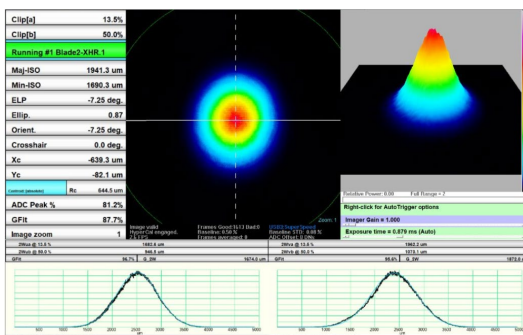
Clip[a] 13.5%
Clip[b] 50.0%
Running #1 Blade2-XHR.1
Maj-ISO 1941.3 um
Min-ISO 1690.3 um
ELP -7.25 deg.
Ellip. 0.87
Orient. -7.25 deg.
Crosshair 0.0 deg.
Xc -639.3 um
Yc -82.1 um
Centroid [absolute] Rc 644.5 um
ADC Peak % 81.2%
GFit 87.7%
Image zoom 1

Image valid
HyperCal engaged.
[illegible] FPS
Frames Good:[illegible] Bad:0
Baseline: 0.50 %
Frames averaged: 1
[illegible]
Baseline STD: 0.00 %
ADC Offset: 0.29%
Zoom: 1

Relative Power: 0.00 Full Range = 7
Right-click for AutoTrigger options
Imager Gain = 1.000
Exposure time = 0.879 ms (Auto)

2Wua @ 13.5 % 1982.8 um
2Wua @ 50.0 % 946.8 um
GFit 96.7% G 3W 1874.0 um
2Wva @ 13.5 % 1965.3 um
2Wva @ 50.0 % 1078.1 um
GFit 98.6% G 3W 1973.0 um